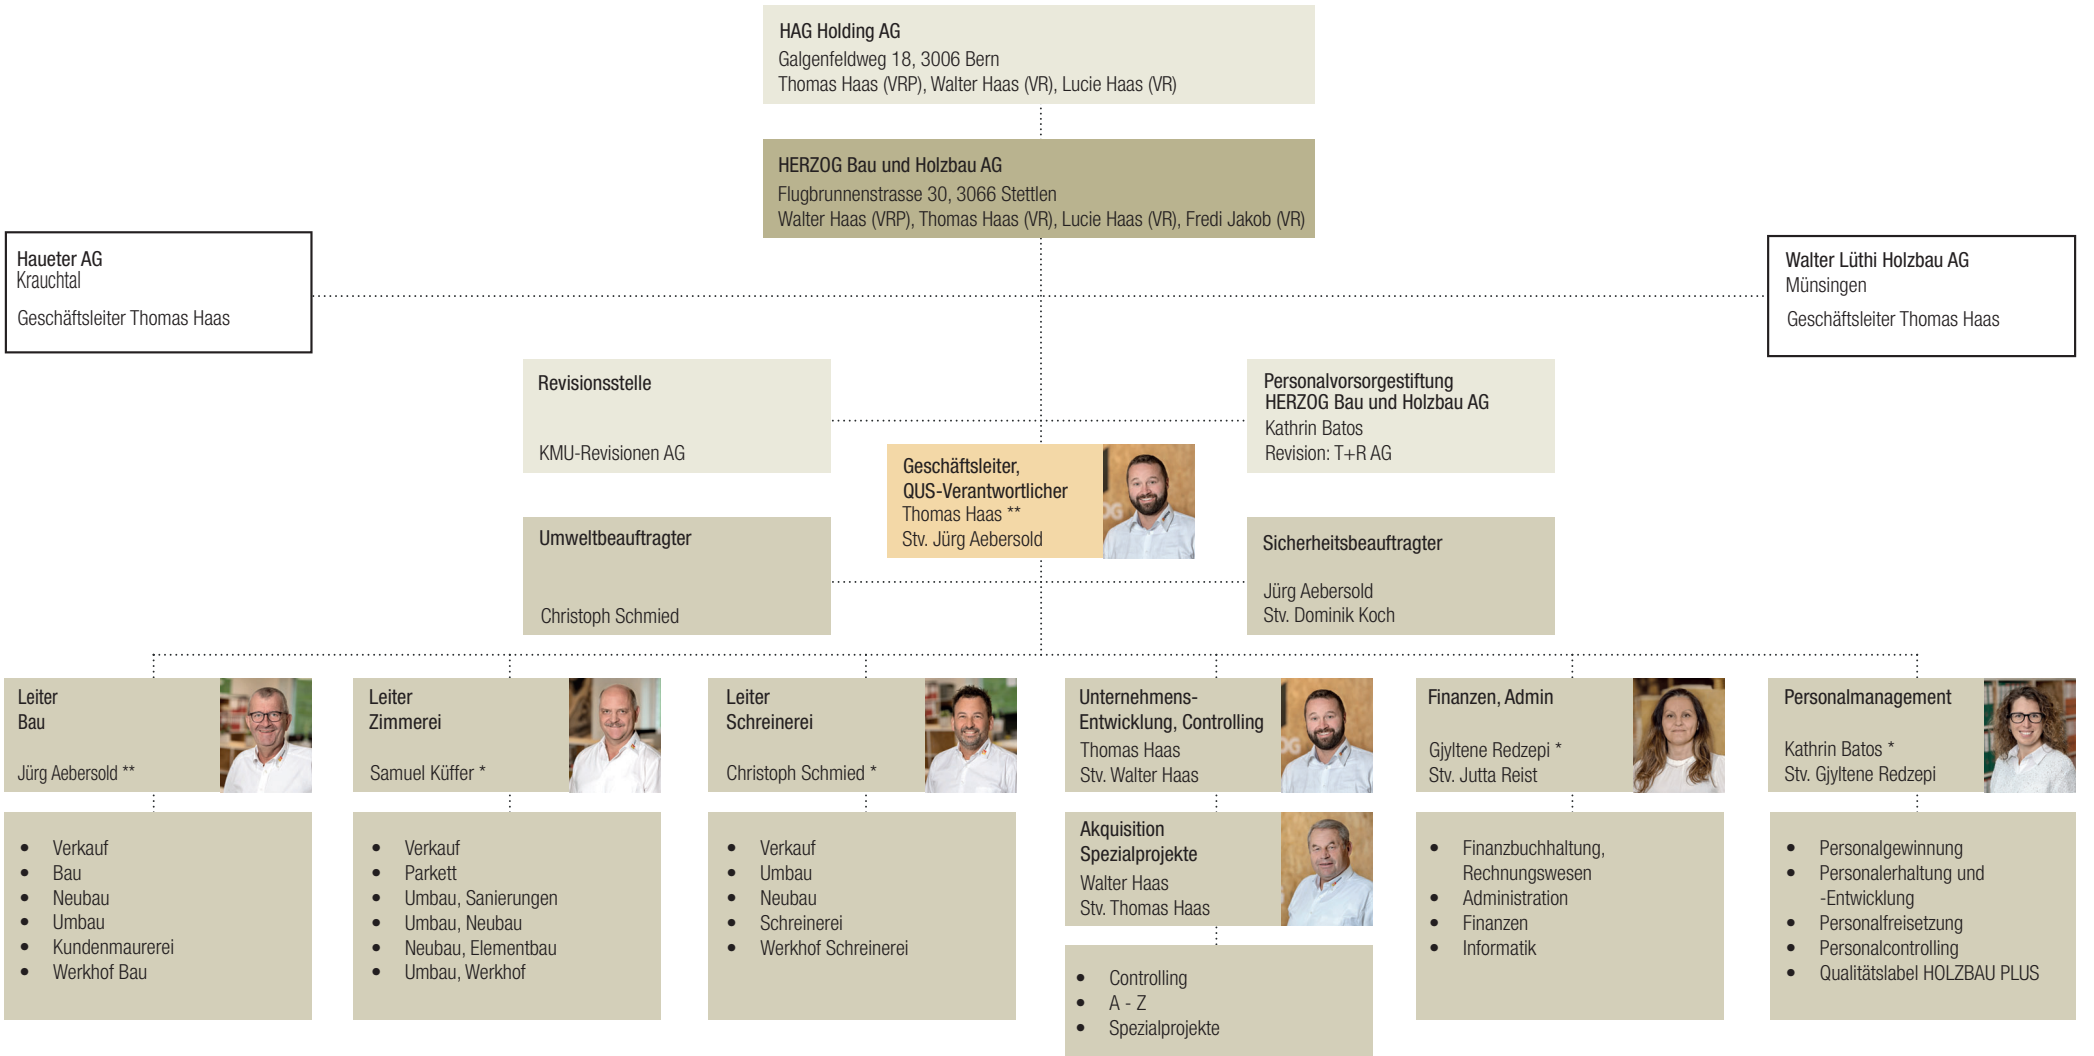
HAG Holding AG
Galgenfeldweg 18, 3006 Bern
Thomas Haas (VRP), Walter Haas (VR), Lucie Haas (VR)

HERZOG Bau und Holzbau AG
Flugbrunnenstrasse 30, 3066 Stettlen
Walter Haas (VRP), Thomas Haas (VR), Lucie Haas (VR), Fredi Jakob (VR)

Haueter AG
Krauchtal
Geschäftsleiter Thomas Haas

Walter Lüthi Holzbau AG
Münsingen
Geschäftsleiter Thomas Haas

Revisionsstelle
KMU-Revisionen AG

Personalvorsorgestiftung
HERZOG Bau und Holzbau AG
Kathrin Batos
Revision: T+R AG

Geschäftsleiter,
QUS-Verantwortlicher
Thomas Haas **
Stv. Jürg Aebersold

Umweltbeauftragter
Christoph Schmied

Sicherheitsbeauftragter
Jürg Aebersold
Stv. Dominik Koch

Leiter
Bau
Jürg Aebersold **

- Verkauf
- Bau
- Neubau
- Umbau
- Kundenmaurerei
- Werkhof Bau

Leiter
Zimmerei
Samuel Küffer *

- Verkauf
- Parkett
- Umbau, Sanierungen
- Umbau, Neubau
- Neubau, Elementbau
- Umbau, Werkhof

Leiter
Schreinerei
Christoph Schmied *

- Verkauf
- Umbau
- Neubau
- Schreinerei
- Werkhof Schreinerei

Unternehmens-
Entwicklung, Controlling
Thomas Haas
Stv. Walter Haas

Akquisition
Spezialprojekte
Walter Haas
Stv. Thomas Haas

- Controlling
- A - Z
- Spezialprojekte

Finanzen, Admin
Gjyltene Redzepi *
Stv. Jutta Reist

- Finanzbuchhaltung, Rechnungswesen
- Administration
- Finanzen
- Informatik

Personalmanagement
Kathrin Batos *
Stv. Gjyltene Redzepi

- Personalgewinnung
- Personalerhaltung und -Entwicklung
- Personalfreisetzung
- Personalcontrolling
- Qualitätslabel HOLZBAU PLUS